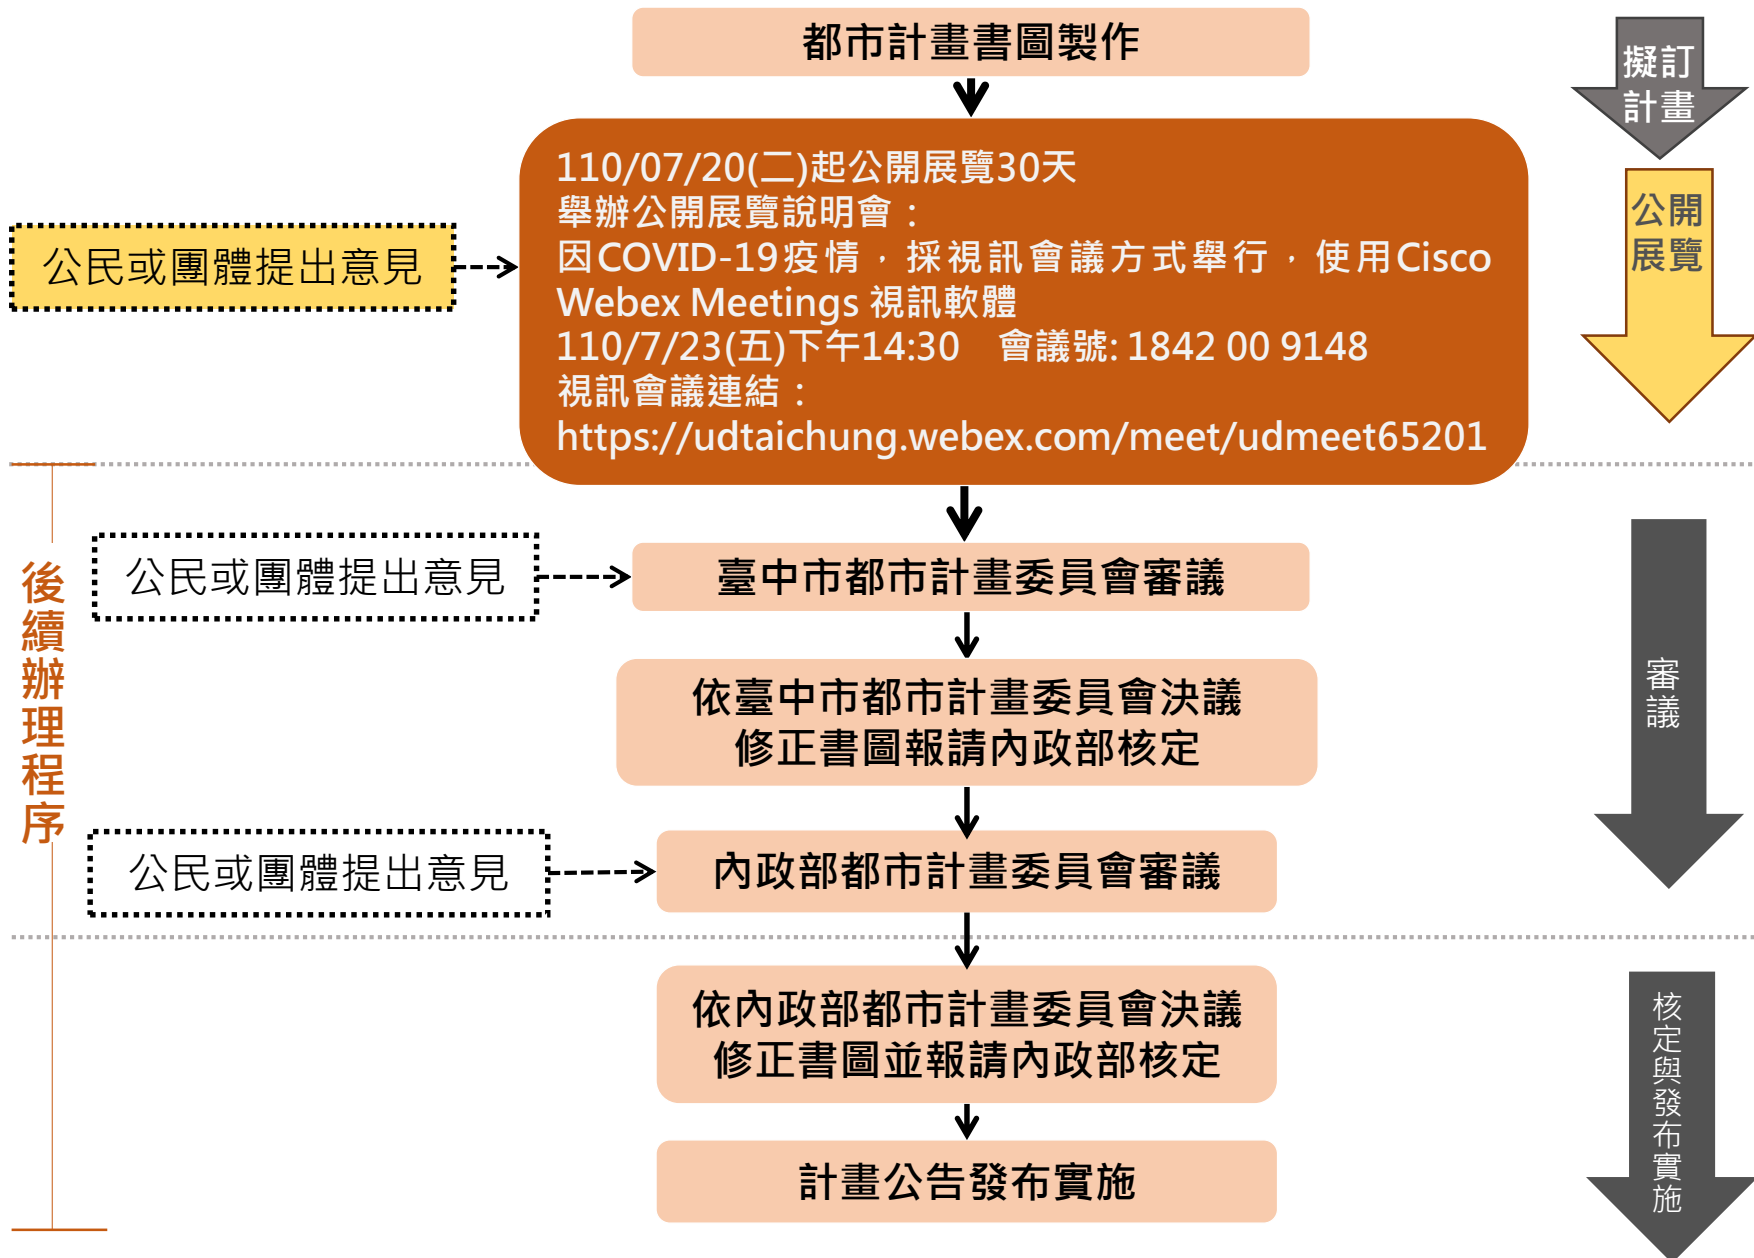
都市計畫書圖製作

擬訂計畫

110/07/20(二)起公開展覽30天
舉辦公開展覽說明會：
因COVID-19疫情，採視訊會議方式舉行，使用Cisco Webex Meetings 視訊軟體
110/7/23(五)下午14:30　會議號: 1842 00 9148
視訊會議連結：
https://udtaichung.webex.com/meet/udmeet65201

公民或團體提出意見

公開展覽

後續辦理程序

公民或團體提出意見

臺中市都市計畫委員會審議

依臺中市都市計畫委員會決議修正書圖報請內政部核定

審議

公民或團體提出意見

內政部都市計畫委員會審議

依內政部都市計畫委員會決議修正書圖並報請內政部核定

計畫公告發布實施

核定與發布實施